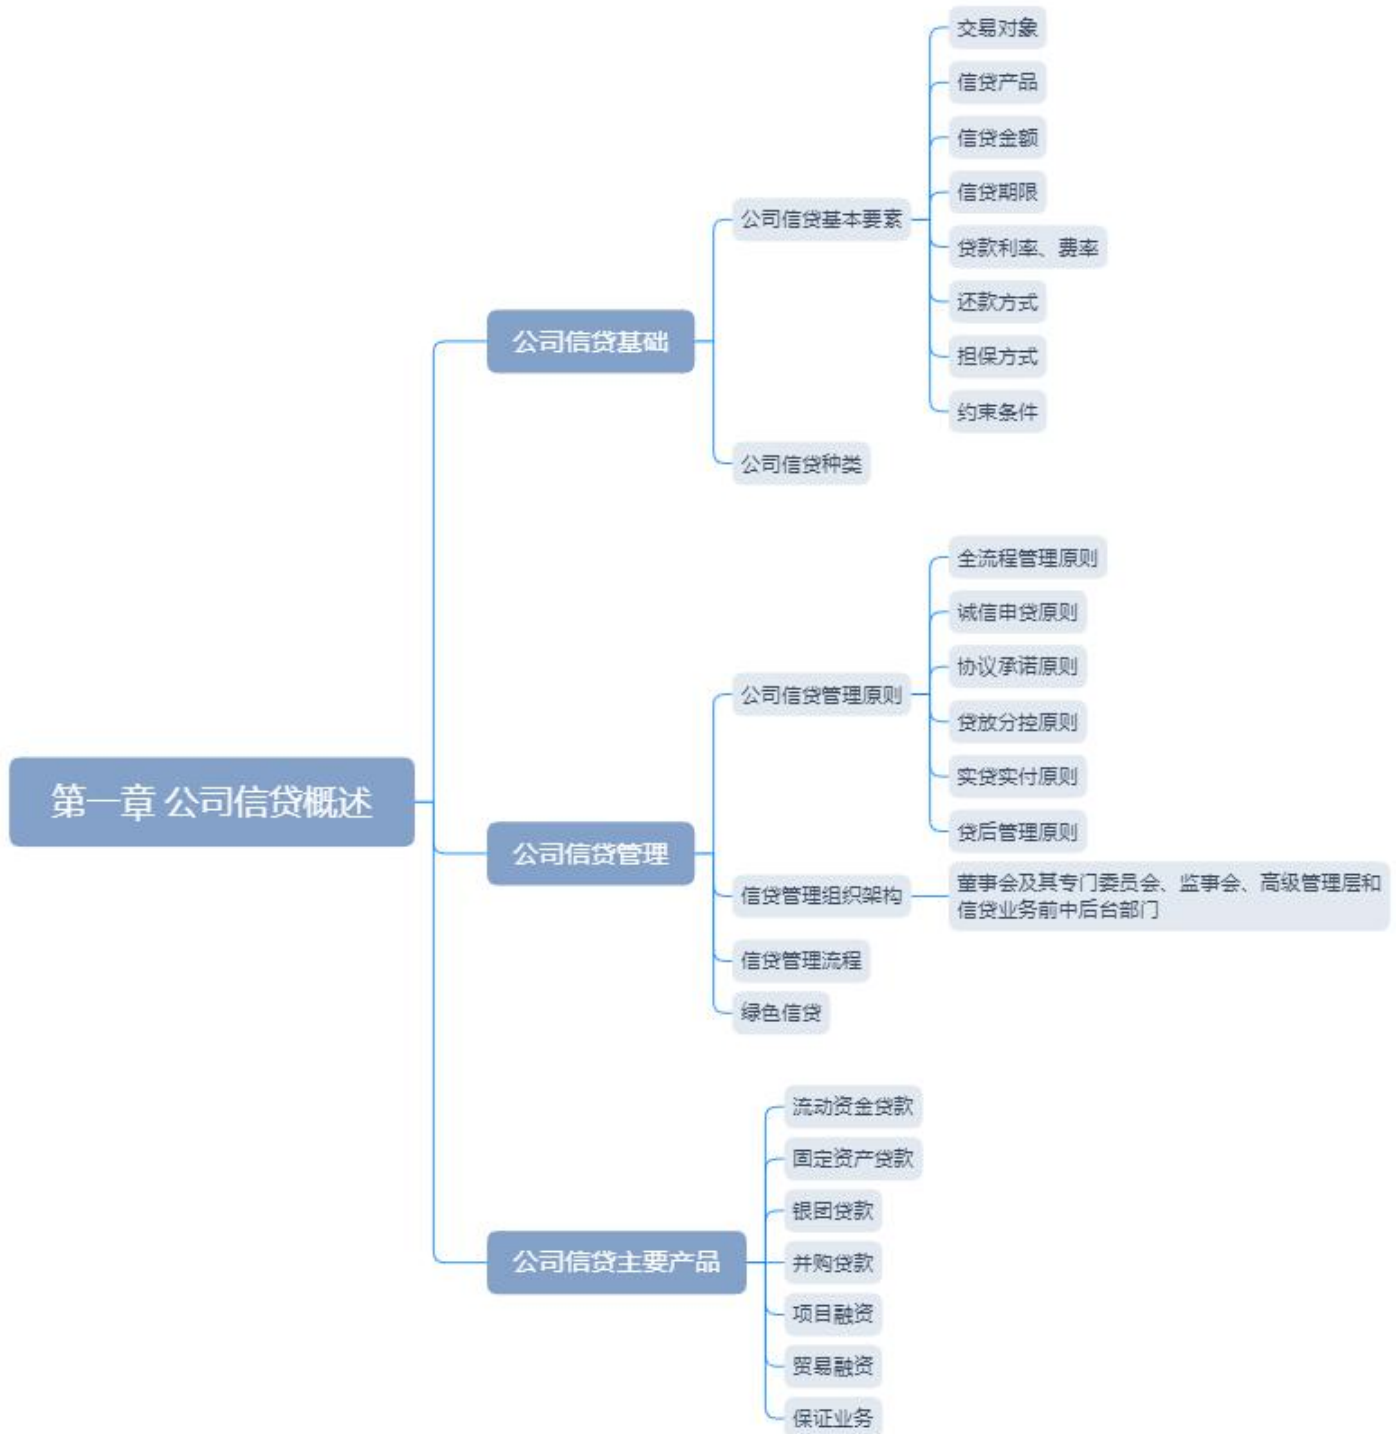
第一章 公司信贷概述

公司信贷基础

公司信贷基本要素

交易对象

信贷产品

信贷金额

信贷期限

贷款利率、费率

还款方式

担保方式

约束条件

公司信贷种类

公司信贷管理

公司信贷管理原则

全流程管理原则

诚信申贷原则

协议承诺原则

贷放分控原则

实贷实付原则

贷后管理原则

信贷管理组织架构

董事会及其专门委员会、监事会、高级管理层和信贷业务前中后台部门

信贷管理流程

绿色信贷

公司信贷主要产品

流动资金贷款

固定资产贷款

银团贷款

并购贷款

项目融资

贸易融资

保证业务